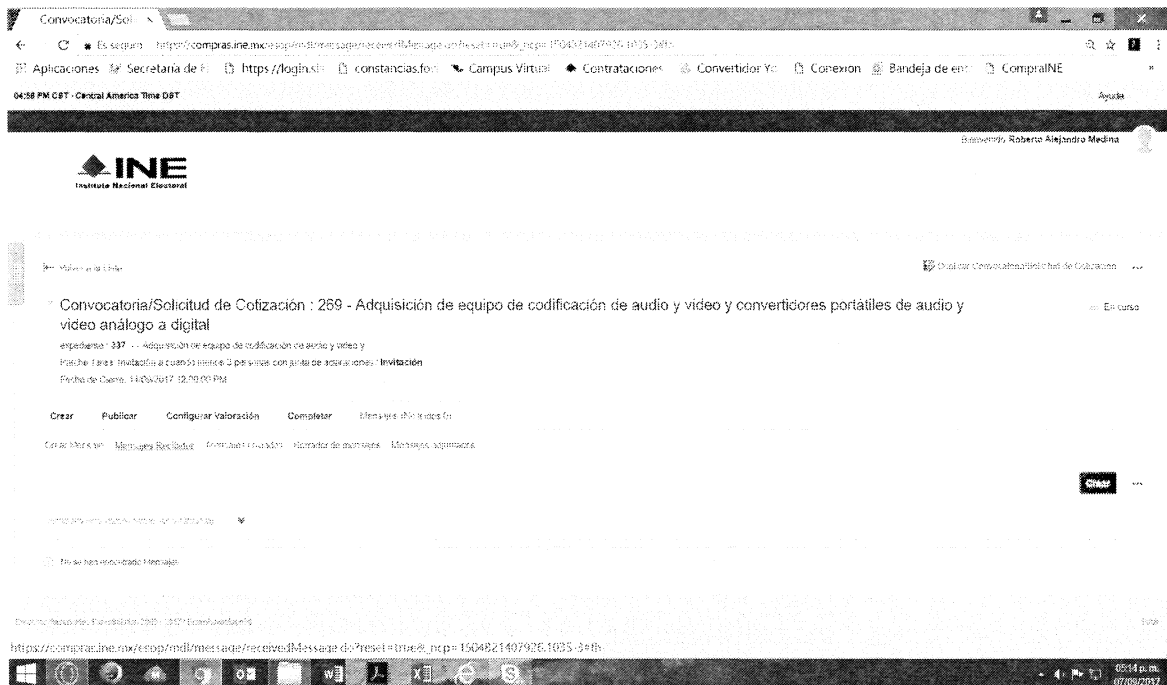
Convocatoria/Sol ×

Es seguro | https://compras.ine.mx/esop/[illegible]

Aplicaciones | Secretaría de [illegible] | https://login.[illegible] | constancias.fo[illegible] | Campus Virtual | Contrataciones | Convertidor Y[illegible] | Conexion | Bandeja de en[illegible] | CompraINE

04:58 PM CST - Central America Time DST

Ayuda

Bienvenido Roberto Alejandro Medina

INE
Instituto Nacional Electoral

Volver a la Lista

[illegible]

Convocatoria/Solicitud de Cotización : 269 - Adquisición de equipo de codificación de audio y video y convertidores portátiles de audio y video análogo a digital

En curso

expediente : 337 - Adquisición de equipo de codificación de audio y video y

Fase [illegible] Invitación a cuando menos 3 personas con junta de aclaraciones : Invitación

Fecha de Cierre: 11/09/2017 12:00:00 PM

Crear | Publicar | Configurar Valoración | Completar | Mensajes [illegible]

Crear Mensaje | Mensajes Recibidos | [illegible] | Borrador de mensajes | Mensajes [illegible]

Crear

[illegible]

No se han encontrado Mensajes

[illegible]

https://compras.ine.mx/esop/mdl/message/receivedMessage.do?reset=true&_ncp=1504821407926.1035-3#tb

05:14 p.m.
07/09/2017